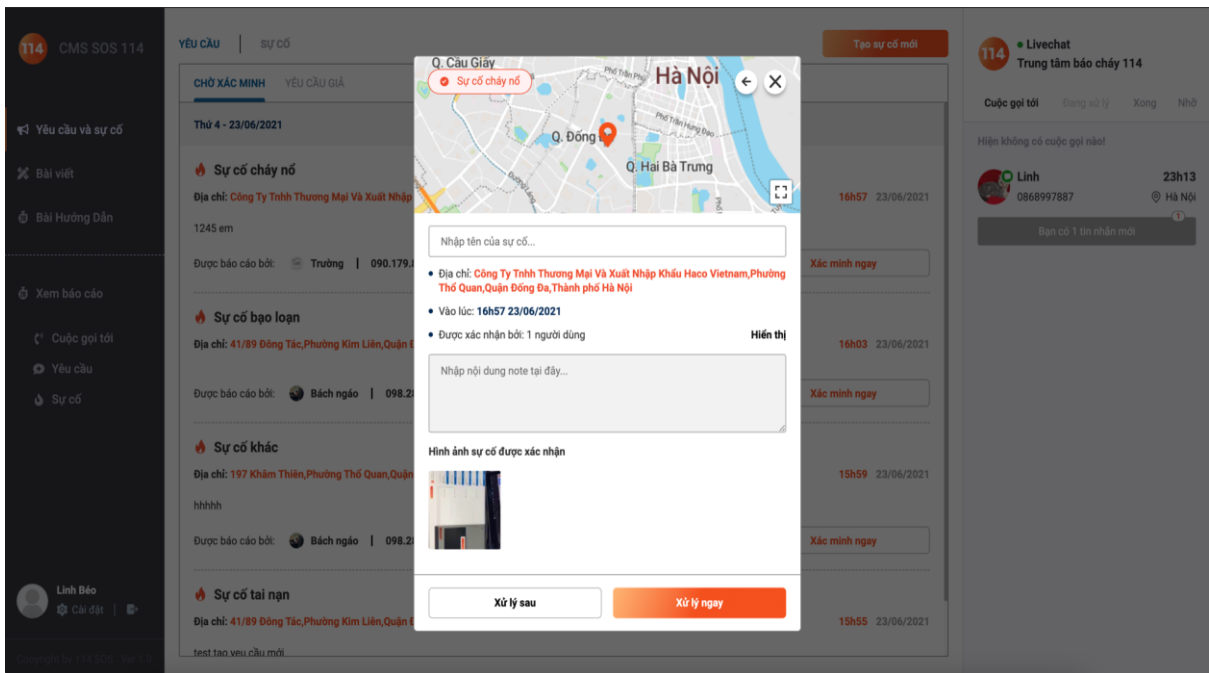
114 CMS SOS 114

Yêu cầu và sự cố
Bài viết
Bài Hướng Dẫn
Xem báo cáo
Cuộc gọi tới
Yêu cầu
Sự cố

Linh Béo
Cài đặt

YÊU CẦU | SỰ CỐ
Tạo sự cố mới

CHỜ XÁC MINH   YÊU CẦU GIẢ

Thứ 4 - 23/06/2021

Sự cố cháy nổ
Địa chỉ: Công Ty Tnhh Thương Mại Và Xuất Nhập
1245 em
Được báo cáo bởi: Trường | 090.179.
16h57 23/06/2021
Xác minh ngay

Sự cố bạo loạn
Địa chỉ: 41/89 Đông Tác,Phường Kim Liên,Quận
Được báo cáo bởi: Bách ngáo | 098.2
16h03 23/06/2021
Xác minh ngay

Sự cố khác
Địa chỉ: 197 Khâm Thiên,Phường Thổ Quan,Quận
hhhhh
Được báo cáo bởi: Bách ngáo | 098.2
15h59 23/06/2021
Xác minh ngay

Sự cố tai nạn
Địa chỉ: 41/89 Đông Tác,Phường Kim Liên,Quận
test tao yeu cầu mới
15h55 23/06/2021

Sự cố cháy nổ
Q. Cầu Giấy
Hà Nội
Q. Đống
Q. Hai Bà Trưng

Nhập tên của sự cố...
Địa chỉ: Công Ty Tnhh Thương Mại Và Xuất Nhập Khẩu Haco Vietnam,Phường Thổ Quan,Quận Đống Đa,Thành phố Hà Nội
Vào lúc: 16h57 23/06/2021
Được xác nhận bởi: 1 người dùng
Hiển thị
Nhập nội dung note tại đây...
Hình ảnh sự cố được xác nhận
Xử lý sau
Xử lý ngay

114 Livechat
Trung tâm báo cháy 114
Cuộc gọi tới   Đang xử lý   Xong   Nhỡ
Hiện không có cuộc gọi nào!
Linh 23h13
0868997887 Hà Nội
Bạn có 1 tin nhắn mới